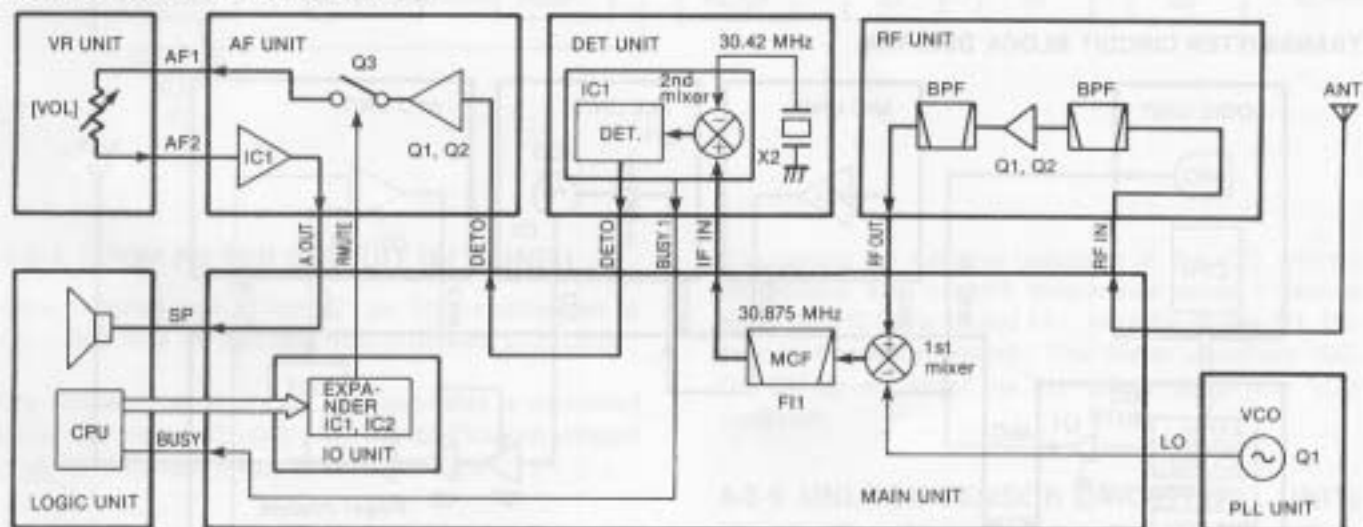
VR UNIT
[VOL]
AF UNIT
AF1
AF2
IC1
Q3
Q1, Q2
DET UNIT
30.42 MHz
IC1
DET.
2nd mixer
X2
RF UNIT
BPF
BPF
Q1, Q2
ANT
A OUT
RMUTE
DETO
DETO
BUSY 1
IF IN
RF OUT
RF IN
SP
30.875 MHz
MCF
FI1
1st mixer
CPU
BUSY
EXPANDER IC1, IC2
IO UNIT
LO
VCO
Q1
LOGIC UNIT
MAIN UNIT
PLL UNIT